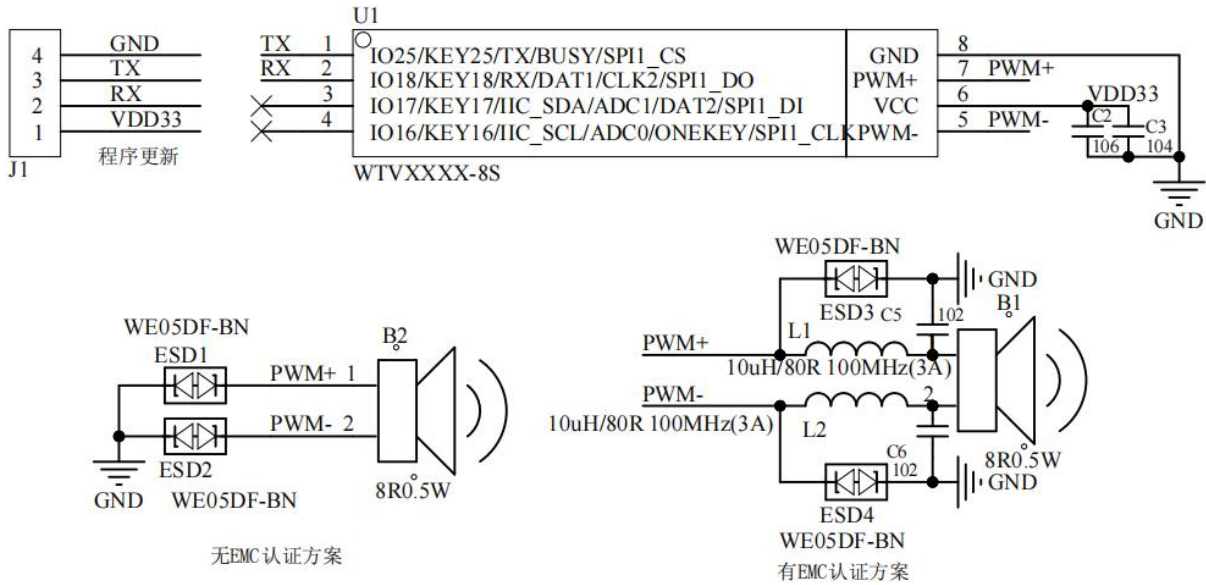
4 GND
3 TX
2 RX
1 VDD33
J1
程序更新

U1
TX 1 IO25/KEY25/TX/BUSY/SPI1_CS
RX 2 IO18/KEY18/RX/DAT1/CLK2/SPI1_DO
3 IO17/KEY17/IIC_SDA/ADC1/DAT2/SPI1_DI
4 IO16/KEY16/IIC_SCL/ADC0/ONEKEY/SPI1_CLK
WTVXXXX-8S

GND 8
PWM+ 7 PWM+
VCC 6
PWM- 5 PWM-
VDD33
C2 106
C3 104
GND

WE05DF-BN
ESD1
PWM+ 1
PWM- 2
ESD2
WE05DF-BN
GND
B2
8R0.5W
无EMC认证方案

WE05DF-BN
GND
ESD3 C5
102
B1
L1
PWM+
10uH/80R 100MHz(3A)
1
PWM-
2
10uH/80R 100MHz(3A)
L2
C6
102
8R0.5W
GND
ESD4
WE05DF-BN
有EMC认证方案